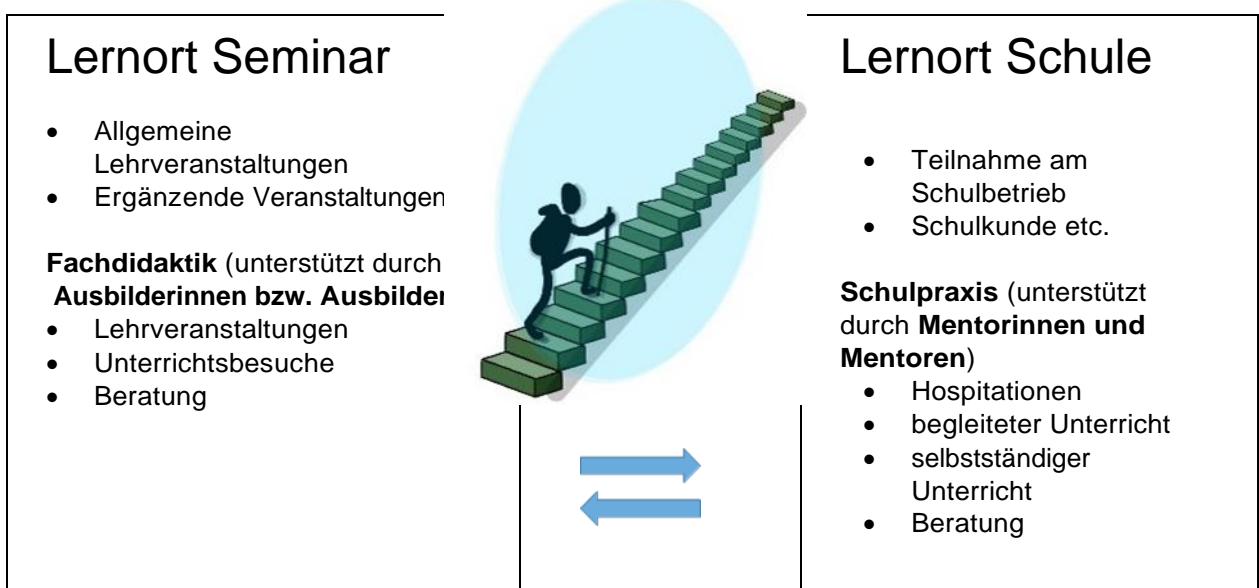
Lernort Seminar

- Allgemeine Lehrveranstaltungen
- Ergänzende Veranstaltungen

**Fachdidaktik** (unterstützt durch **Ausbilderinnen bzw. Ausbilder**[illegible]
- Lehrveranstaltungen
- Unterrichtsbesuche
- Beratung

Lernort Schule

- Teilnahme am Schulbetrieb
- Schulkunde etc.

**Schulpraxis** (unterstützt durch **Mentorinnen und Mentoren**)
- Hospitationen
- begleiteter Unterricht
- selbstständiger Unterricht
- Beratung